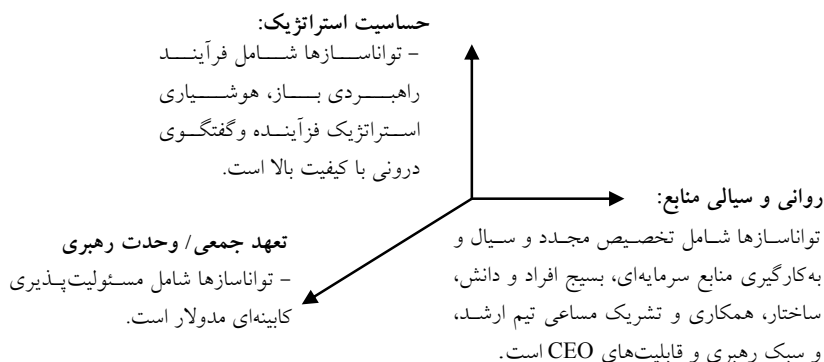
حساسیت استراتژیک:
- توانمندسازها شامل فرآیند راهبردی باز، هوشیاری استراتژیک فرآینده وگفتگوی درونی با کیفیت بالا است.

روانی و سیالی منابع:
توانمندسازها شامل تخصیص مجدد و سیال و به‌کارگیری منابع سرمایه‌ای، بسیج افراد و دانش، ساختار، همکاری و تشریک مساعی تیم ارشد، و سبک رهبری و قابلیت‌های CEO است.

تعهد جمعی/ وحدت رهبری
- توانمندسازها شامل مسئولیت‌پذیری کابینه‌ای مدولار است.